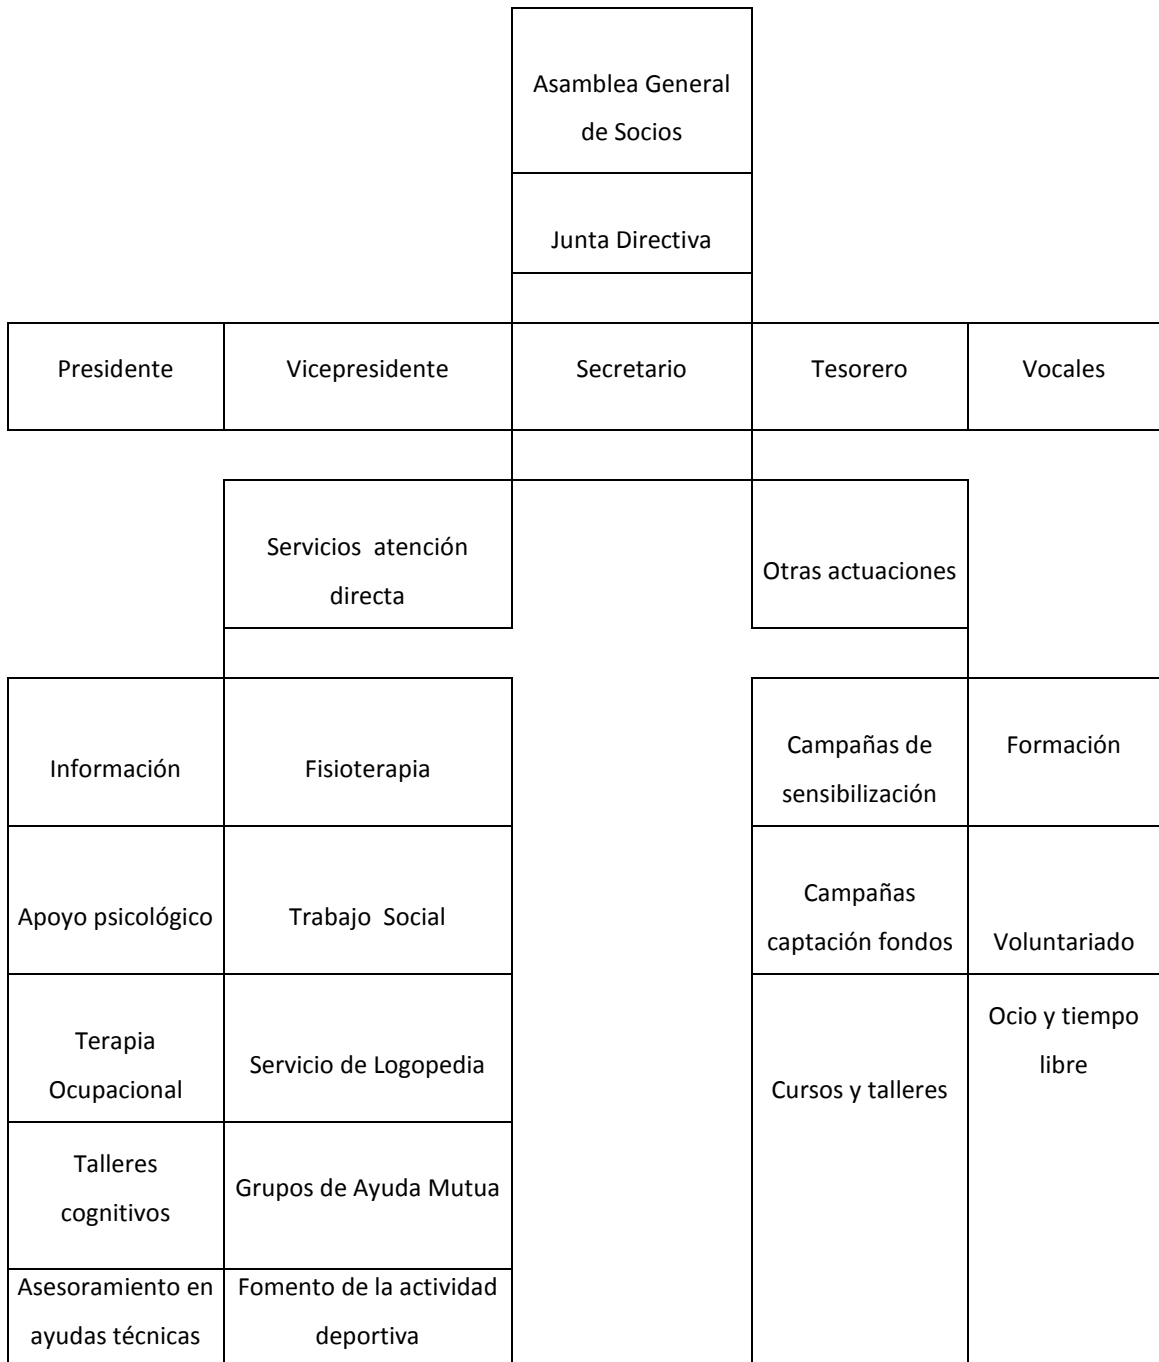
Asamblea General de Socios

Junta Directiva

| Presidente | Vicepresidente | Secretario | Tesorero | Vocales |
|---|---|---|---|---|

Servicios atención directa

Otras actuaciones

| Información | Fisioterapia |
|---|---|
| Apoyo psicológico | Trabajo Social |
| Terapia Ocupacional | Servicio de Logopedia |
| Talleres cognitivos | Grupos de Ayuda Mutua |
| Asesoramiento en ayudas técnicas | Fomento de la actividad deportiva |

| Campañas de sensibilización | Formación |
|---|---|
| Campañas captación fondos | Voluntariado |
| Cursos y talleres | Ocio y tiempo libre |